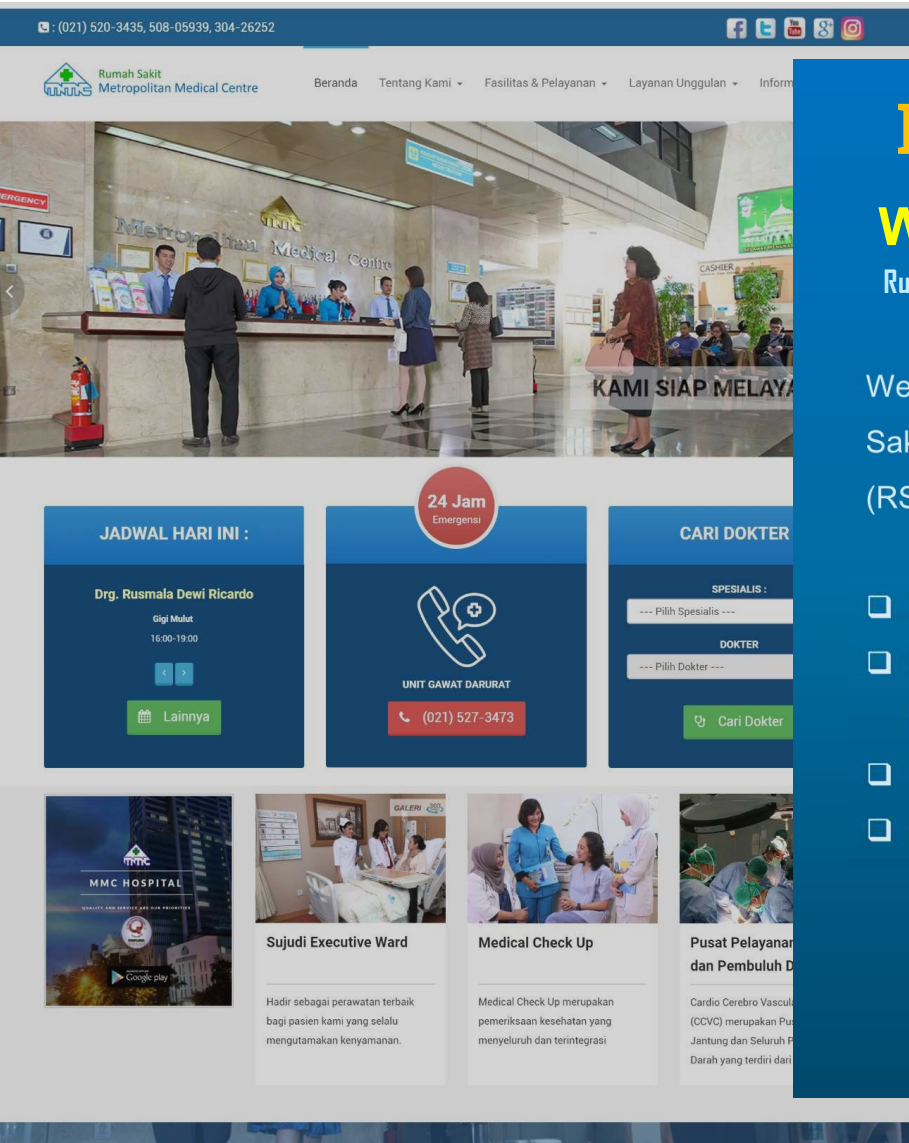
: (021) 520-3435, 508-05939, 304-26252

Rumah Sakit Metropolitan Medical Centre

Beranda Tentang Kami Fasilitas & Pelayanan Layanan Unggulan Inform

ERGENCY

Metropolitan Medical Centre

CASHIER

KAMI SIAP MELAYA

24 Jam Emergensi

JADWAL HARI INI :

Drg. Rusmala Dewi Ricardo

Gigi Mulut

16:00-19:00

Lainnya

UNIT GAWAT DARURAT

(021) 527-3473

CARI DOKTER

SPESIALIS :

--- Pilih Spesialis ---

DOKTER

--- Pilih Dokter ---

Cari Dokter

MMC HOSPITAL

QUALITY AND SERVICE ARE OUR PRIORITIES

Google play

GALERI

Sujudi Executive Ward

Hadir sebagai perawatan terbaik bagi pasien kami yang selalu mengutamakan kenyamanan.

Medical Check Up

Medical Check Up merupakan pemeriksaan kesehatan yang menyeluruh dan terintegrasi

Pusat Pelayanan dan Pembuluh D

Cardio Cerebro Vascula (CCVC) merupakan Pu Jantung dan Seluruh P Darah yang terdiri dari

I

W

Ru

We

Sak

(RS